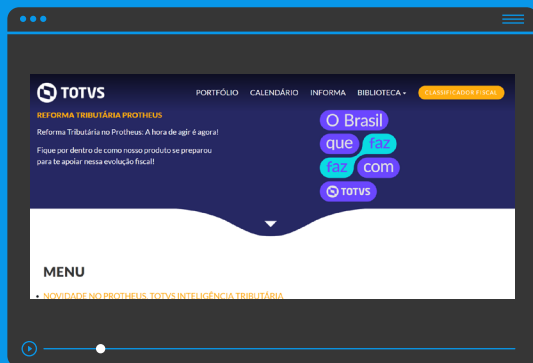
TOTVS

PORTFÓLIO CALENDÁRIO INFORMA BIBLIOTECA CLASSIFICADOR FISCAL

REFORMA TRIBUTÁRIA PROTHEUS

Reforma Tributária no Protheus: A hora de agir é agora!

Fique por dentro de como nosso produto se preparou para te apoiar nessa evolução fiscal!

O Brasil que faz faz com TOTVS

MENU

• NOVIDADE NO PROTHEUS, TOTVS INTELIGÊNCIA TRIBUTÁRIA